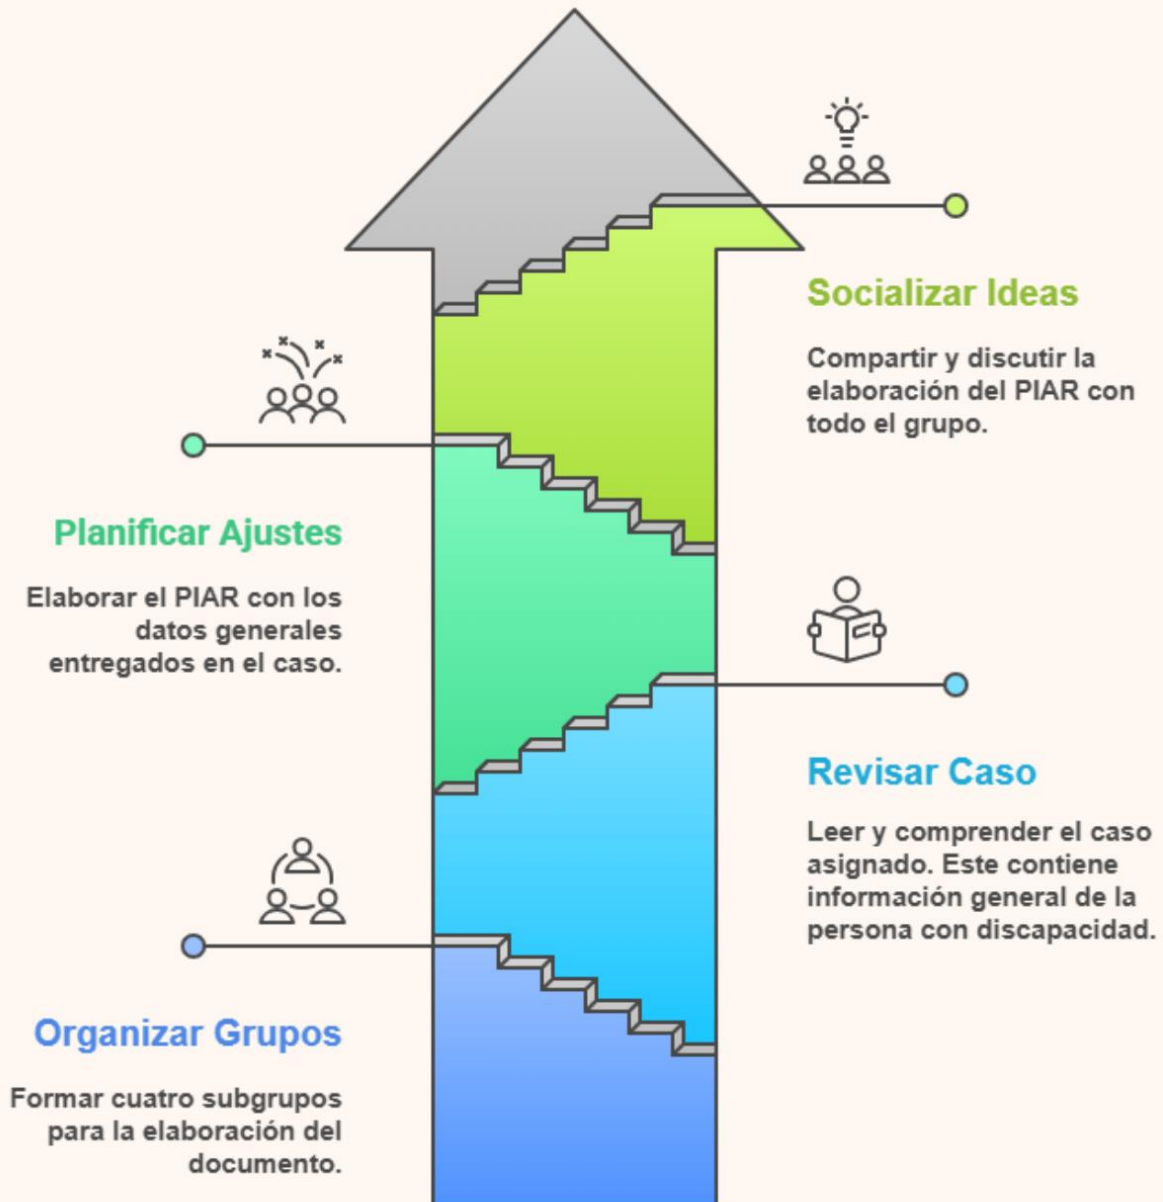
Socializar Ideas

Compartir y discutir la elaboración del PIAR con todo el grupo.

Planificar Ajustes

Elaborar el PIAR con los datos generales entregados en el caso.

Revisar Caso

Leer y comprender el caso asignado. Este contiene información general de la persona con discapacidad.

Organizar Grupos

Formar cuatro subgrupos para la elaboración del documento.